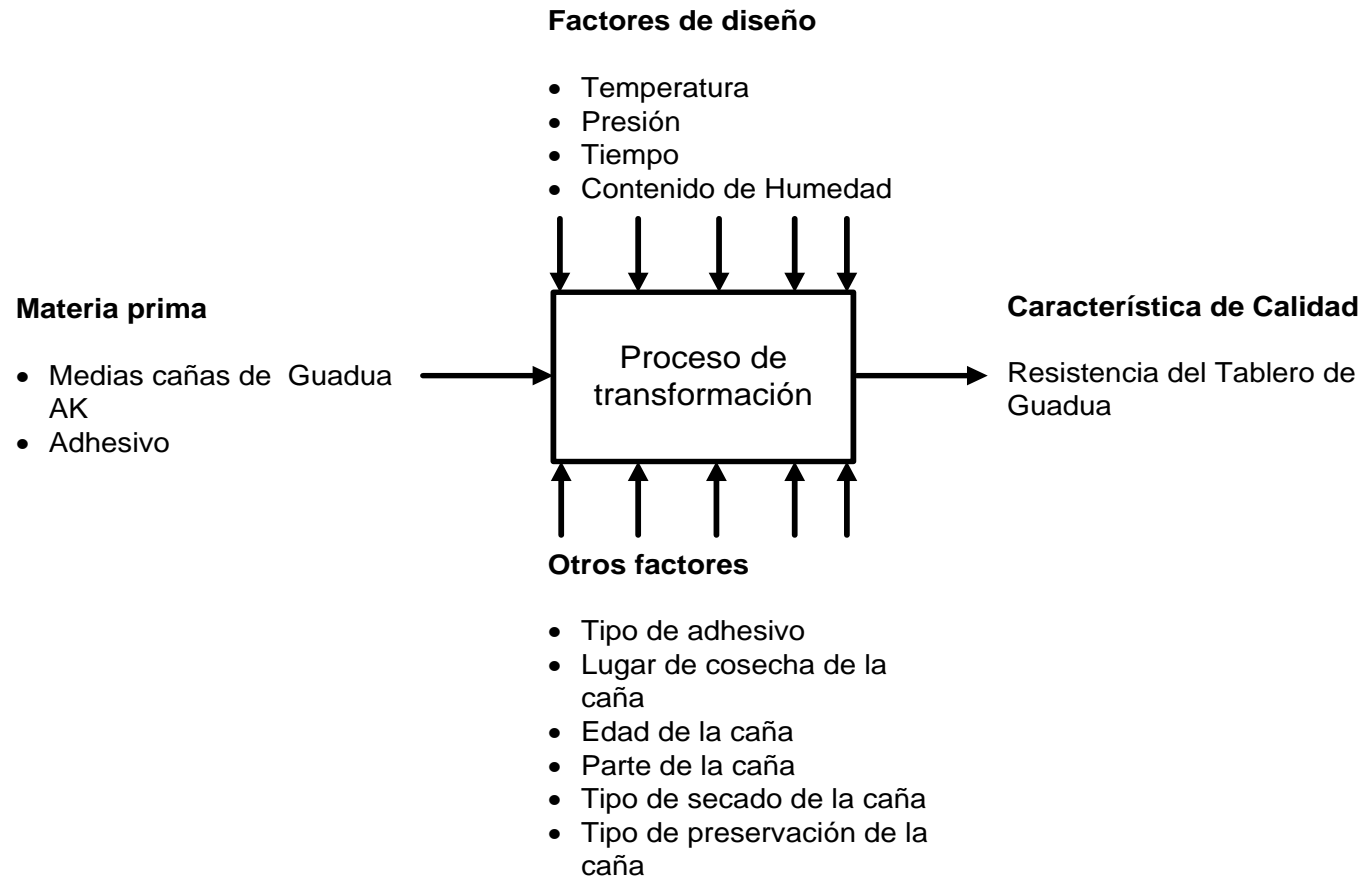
**Factores de diseño**

- Temperatura
- Presión
- Tiempo
- Contenido de Humedad

**Materia prima**

- Medias cañas de Guadua AK
- Adhesivo

Proceso de transformación

**Característica de Calidad**

Resistencia del Tablero de Guadua

**Otros factores**

- Tipo de adhesivo
- Lugar de cosecha de la caña
- Edad de la caña
- Parte de la caña
- Tipo de secado de la caña
- Tipo de preservación de la caña